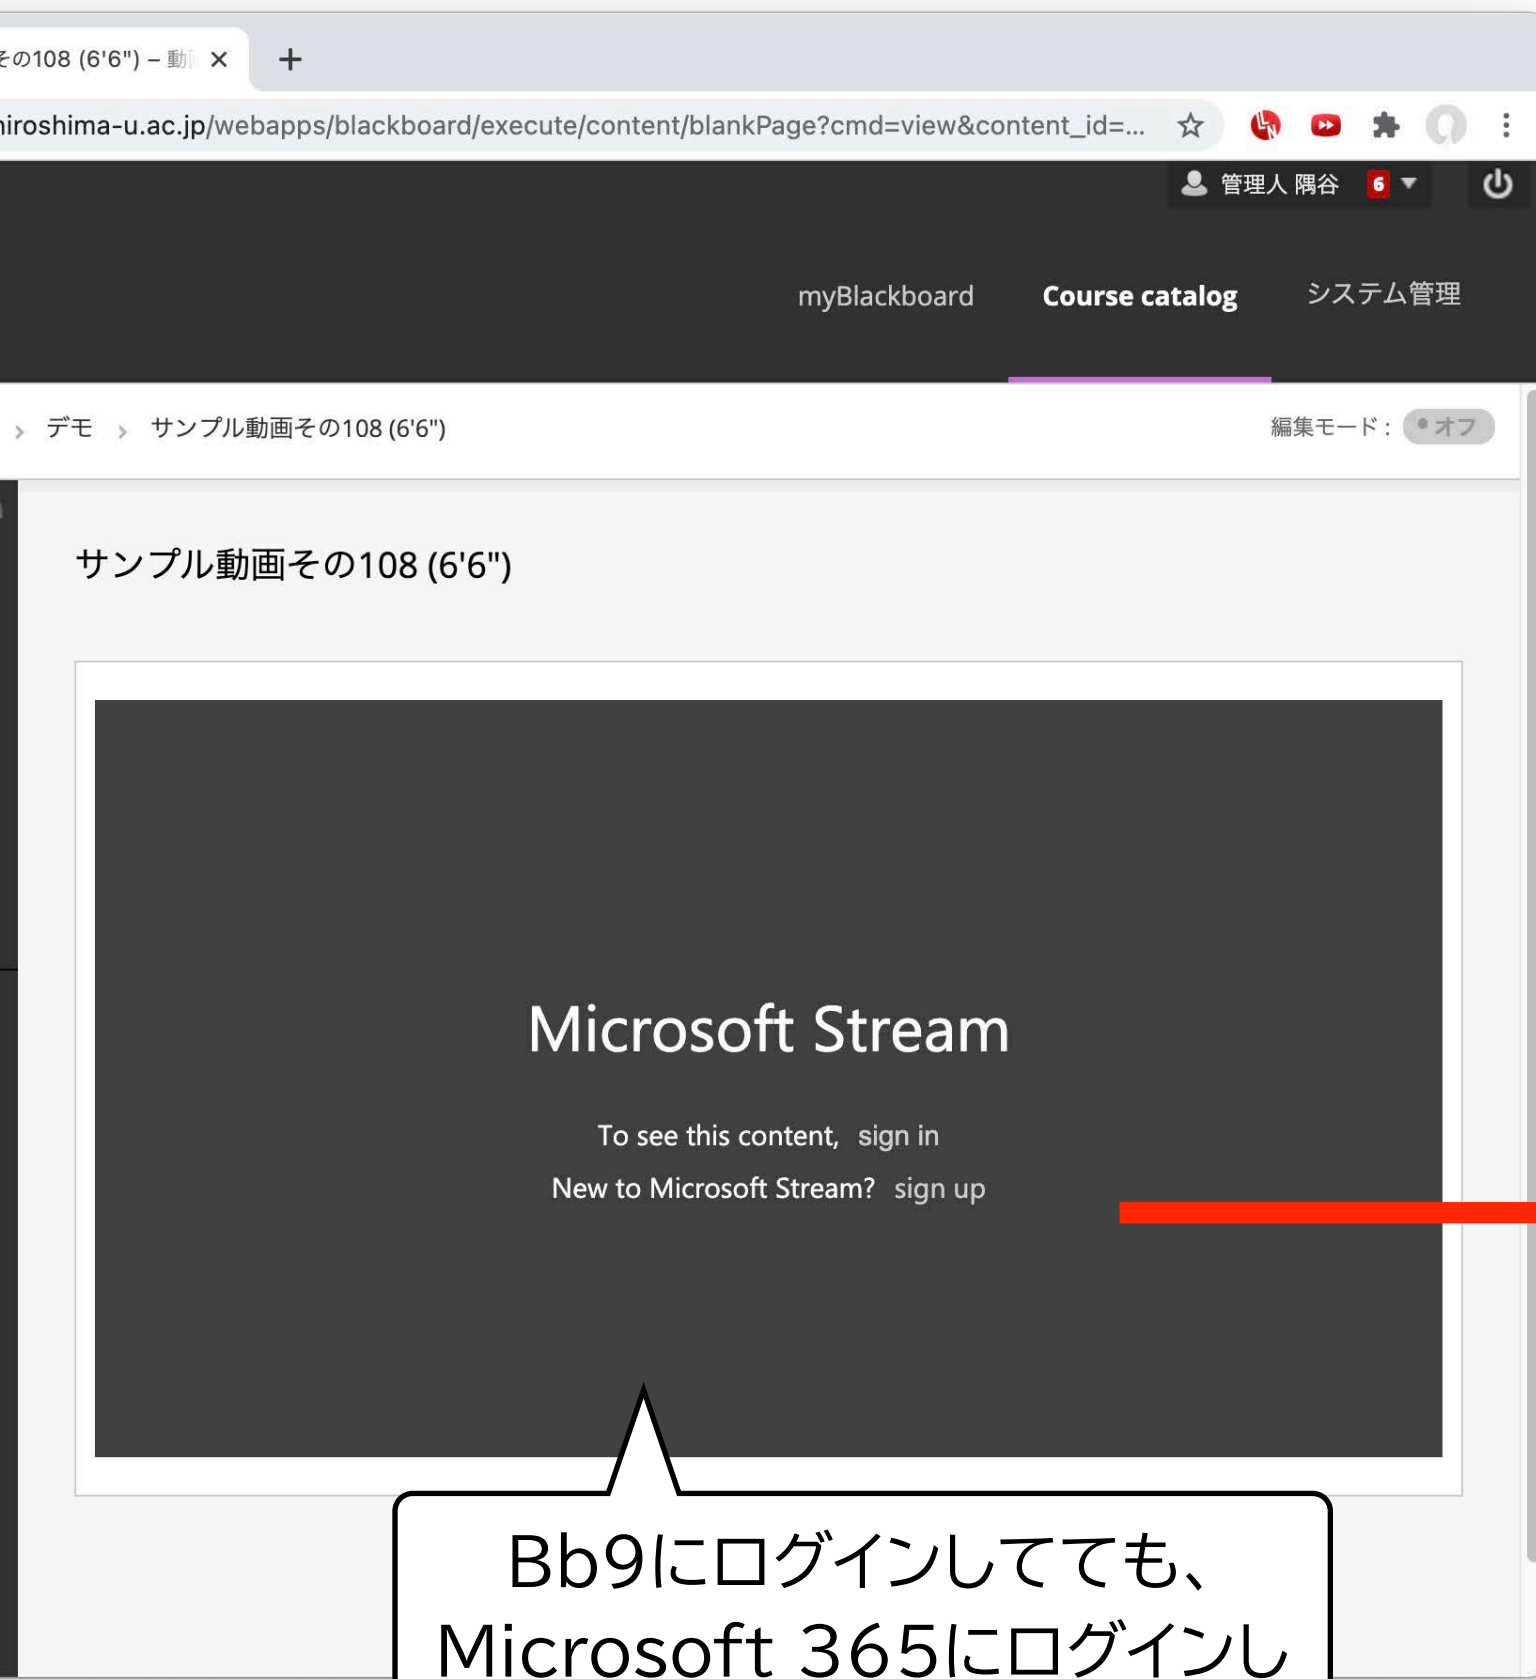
その108 (6'6") – 動 ×

+

hiroshima-u.ac.jp/webapps/blackboard/execute/content/blankPage?cmd=view&content_id=...

管理人 隅谷 6

myBlackboard

Course catalog

システム管理

デモ サンプル動画その108 (6'6")

編集モード : オフ

サンプル動画その108 (6'6")

Microsoft Stream

To see this content, sign in

New to Microsoft Stream? sign up

Bb9にログインしてても、

Microsoft 365にログインし